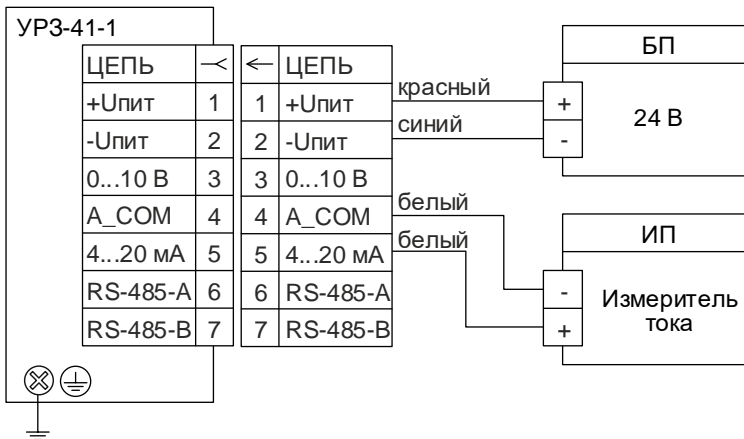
УРЗ-41-1

| ЦЕПЬ | ⤙ |
|---|---|
| +Uпит | 1 |
| -Uпит | 2 |
| 0...10 В | 3 |
| A_COM | 4 |
| 4...20 мА | 5 |
| RS-485-A | 6 |
| RS-485-B | 7 |

| ← | ЦЕПЬ |
|---|---|
| 1 | +Uпит |
| 2 | -Uпит |
| 3 | 0...10 В |
| 4 | A_COM |
| 5 | 4...20 мА |
| 6 | RS-485-A |
| 7 | RS-485-B |

красный
синий
белый
белый

БП
+
-
24 В

ИП
-
+
Измеритель тока